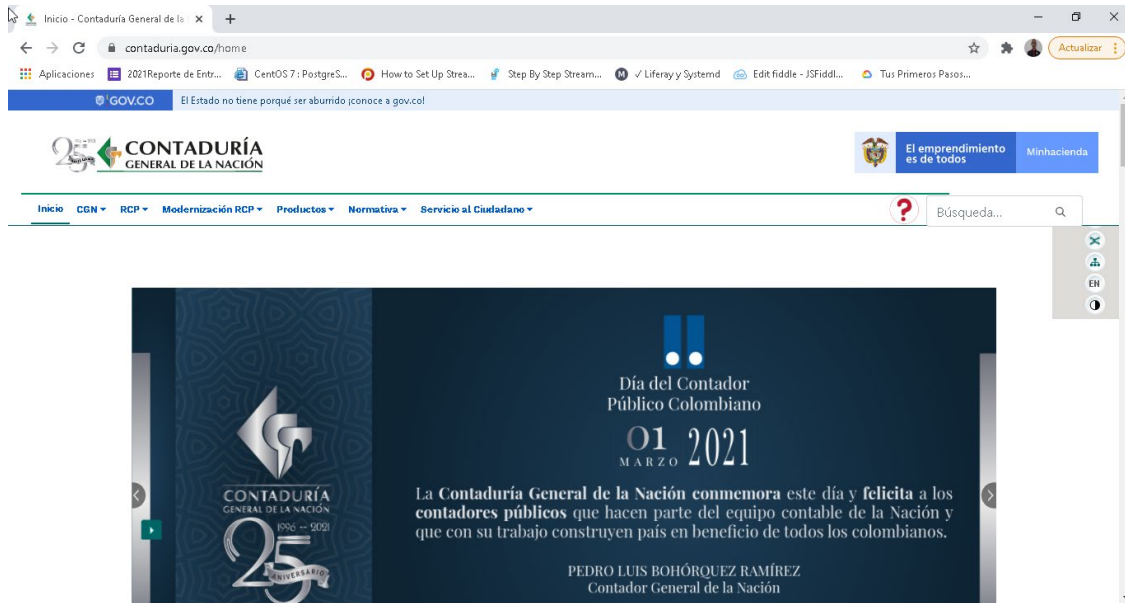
Inicio - Contaduría General de la ×

contaduria.gov.co/home

Actualizar

Aplicaciones | 2021Reporte de Entr... | CentOS 7 : PostgreS... | How to Set Up Strea... | Step By Step Stream... | ✓ Liferay y Systemd | Edit fiddle - JSFiddl... | Tus Primeros Pasos...

GOV.CO El Estado no tiene porqué ser aburrido ¡conoce a gov.co!

CONTADURÍA GENERAL DE LA NACIÓN

El emprendimiento es de todos Minhacienda

Inicio CGN ▾ RCP ▾ Modernización RCP ▾ Productos ▾ Normativa ▾ Servicio al Ciudadano ▾

Búsqueda...

EN

CONTADURÍA GENERAL DE LA NACIÓN 1996 – 2021 25 ANIVERSARIO

Día del Contador Público Colombiano

01 MARZO 2021

La Contaduría General de la Nación conmemora este día y felicita a los contadores públicos que hacen parte del equipo contable de la Nación y que con su trabajo construyen país en beneficio de todos los colombianos.

PEDRO LUIS BOHÓRQUEZ RAMÍREZ
Contador General de la Nación